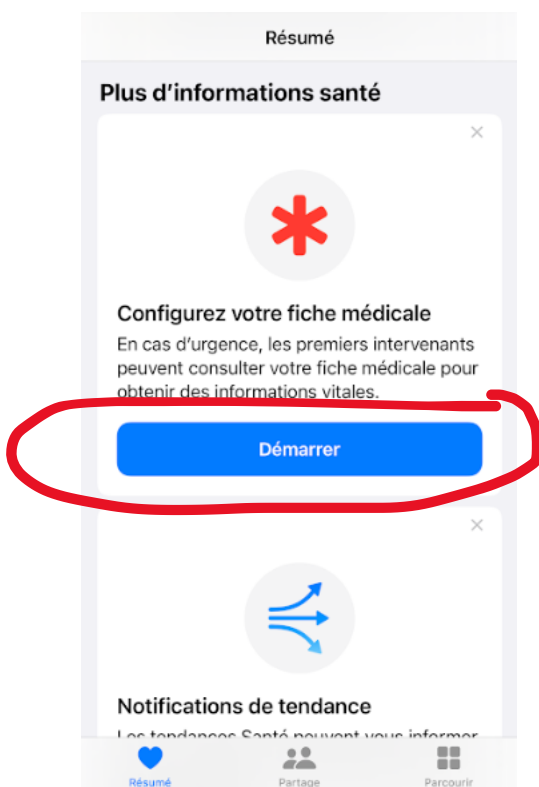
Résumé

Plus d'informations santé

×

Configurez votre fiche médicale

En cas d'urgence, les premiers intervenants peuvent consulter votre fiche médicale pour obtenir des informations vitales.

Démarrer

×

Notifications de tendance

Les tendances Santé peuvent vous informer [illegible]

Résumé Partage Parcourir